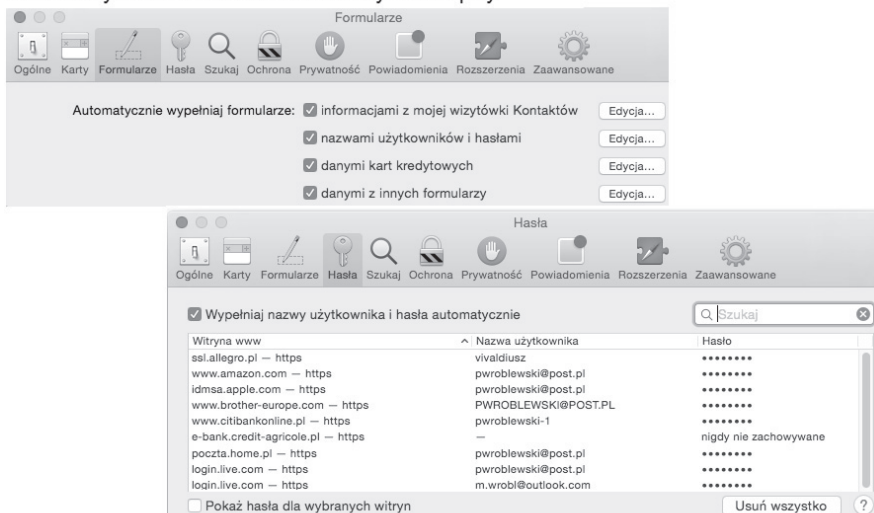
Formularze

Ogólne Karty Formularze Hasła Szukaj Ochrona Prywatność Powiadomienia Rozszerzenia Zaawansowane

Automatycznie wypełniaj formularze: ☑ informacjami z mojej wizytówki Kontaktów Edycja...

☑ nazwami użytkowników i hasłami Edycja...

☑ danymi kart kredytowych Edycja...

☑ danymi z innych formularzy Edycja...

Hasła

Ogólne Karty Formularze Hasła Szukaj Ochrona Prywatność Powiadomienia Rozszerzenia Zaawansowane

☑ Wypełniaj nazwy użytkownika i hasła automatycznie

Szukaj

| Witryna www | Nazwa użytkownika | Hasło |
|---|---|---|
| ssl.allegro.pl — https | vivaldiusz | •••••••• |
| www.amazon.com — https | pwroblewski@post.pl | •••••••• |
| idmsa.apple.com — https | pwroblewski@post.pl | •••••••• |
| www.brother-europe.com — https | PWROBLEWSKI@POST.PL | •••••••• |
| www.citibankonline.pl — https | pwroblewski-1 | •••••••• |
| e-bank.credit-agricole.pl — https | — | nigdy nie zachowywane |
| poczta.home.pl — https | pwroblewski@post.pl | •••••••• |
| login.live.com — https | pwroblewski@post.pl | •••••••• |
| login.live.com — https | m.wrobl@outlook.com | •••••••• |

☐ Pokaż hasła dla wybranych witryn

Usuń wszystko ?